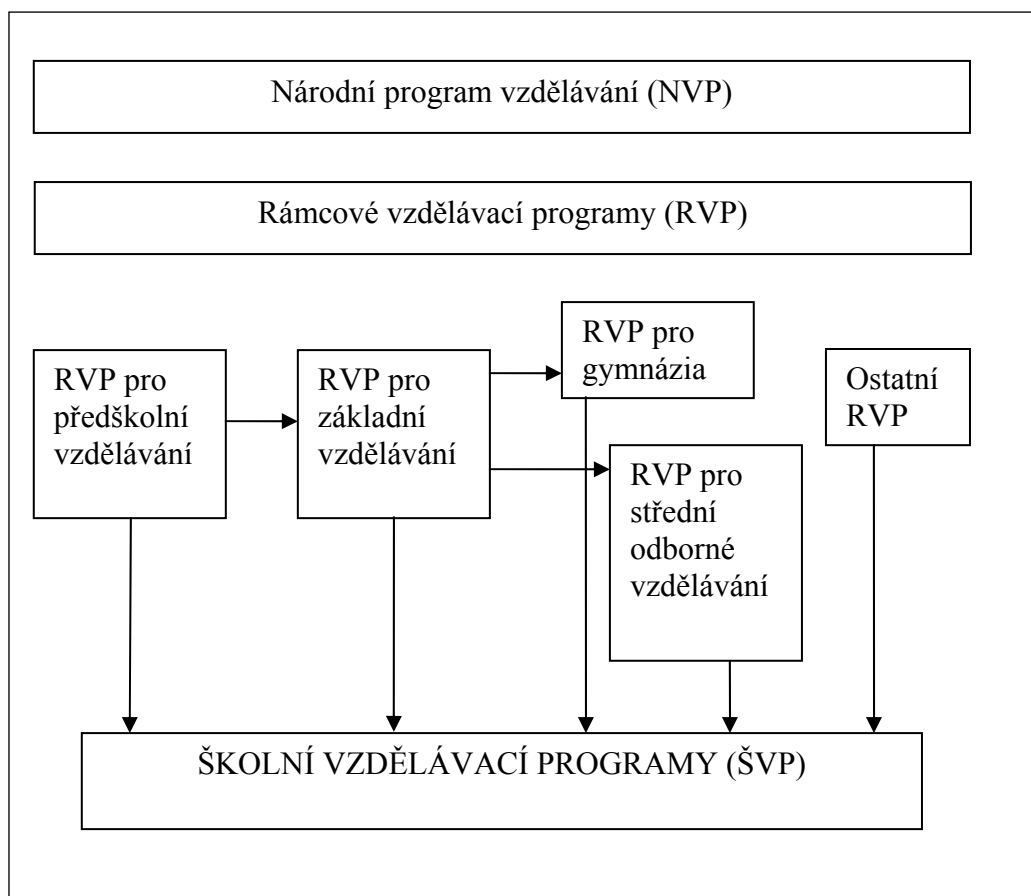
Národní program vzdělávání (NVP)

Rámcové vzdělávací programy (RVP)

RVP pro předškolní vzdělávání

RVP pro základní vzdělávání

RVP pro gymnázia

RVP pro střední odborné vzdělávání

Ostatní RVP

ŠKOLNÍ VZDĚLÁVACÍ PROGRAMY (ŠVP)